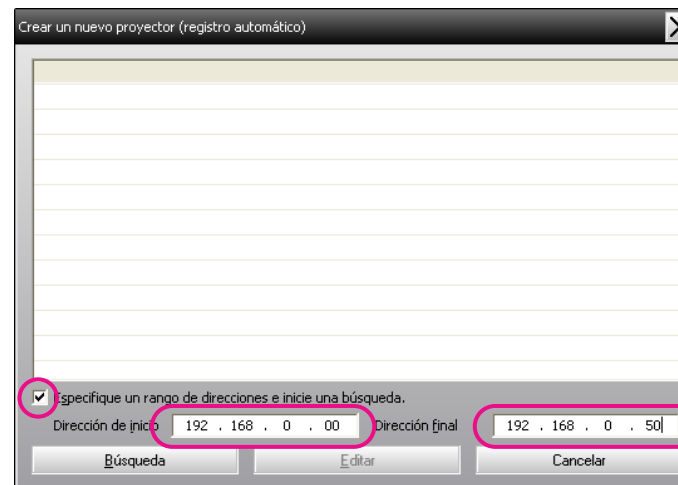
Crear un nuevo proyector (registro automático)

Especifique un rango de direcciones e inicie una búsqueda.

Dirección de inicio 192 . 168 . 0 . 00 Dirección final 192 . 168 . 0 . 50

Búsqueda Editar Cancelar